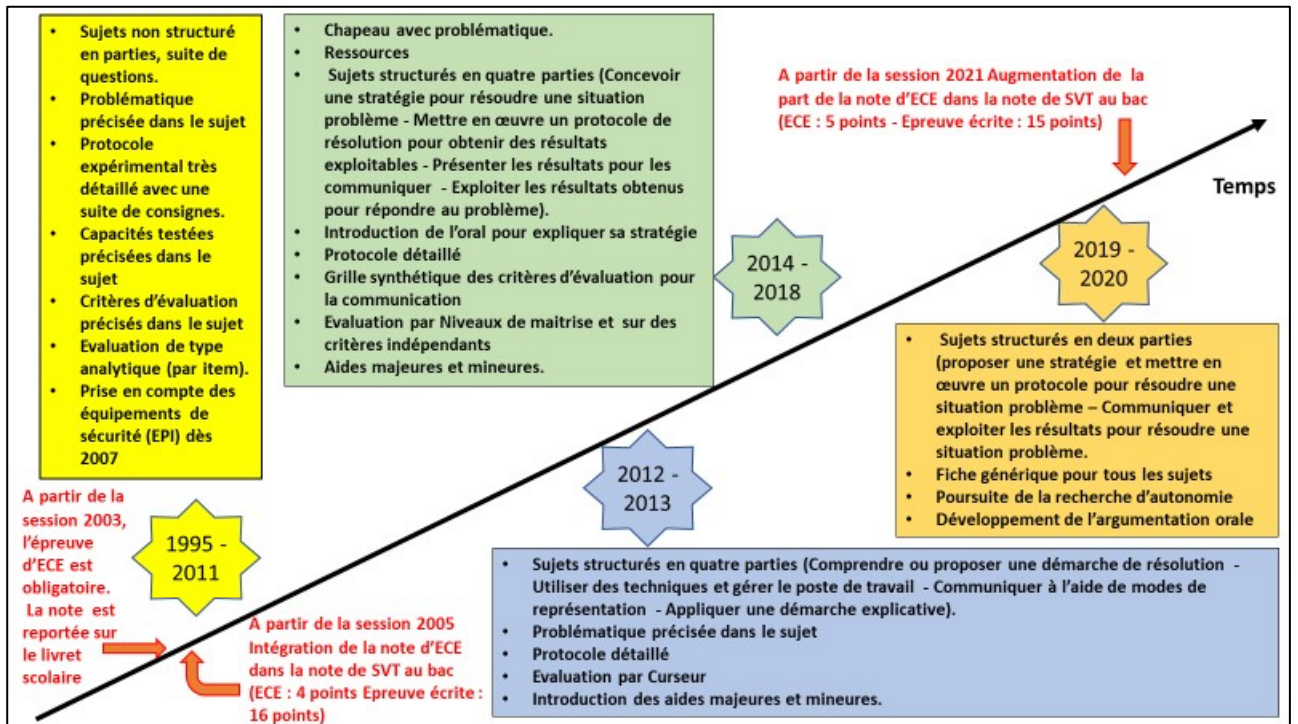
- Sujets non structuré en parties, suite de questions.
- Problématique précisée dans le sujet
- Protocole expérimental très détaillé avec une suite de consignes.
- Capacités testées précisées dans le sujet
- Critères d'évaluation précisés dans le sujet
- Evaluation de type analytique (par item).
- Prise en compte des équipements de sécurité (EPI) dès 2007

A partir de la session 2003, l'épreuve d'ECE est obligatoire. La note est reportée sur le livret scolaire

1995 - 2011

A partir de la session 2005 Intégration de la note d'ECE dans la note de SVT au bac (ECE : 4 points Epreuve écrite : 16 points)

- Chapeau avec problématique.
- Ressources
- Sujets structurés en quatre parties (Concevoir une stratégie pour résoudre une situation problème - Mettre en œuvre un protocole de résolution pour obtenir des résultats exploitables - Présenter les résultats pour les communiquer - Exploiter les résultats obtenus pour répondre au problème).
- Introduction de l'oral pour expliquer sa stratégie
- Protocole détaillé
- Grille synthétique des critères d'évaluation pour la communication
- Evaluation par Niveaux de maitrise et sur des critères indépendants
- Aides majeures et mineures.

2014 - 2018

2012 - 2013

- Sujets structurés en quatre parties (Comprendre ou proposer une démarche de résolution - Utiliser des techniques et gérer le poste de travail - Communiquer à l'aide de modes de représentation - Appliquer une démarche explicative).
- Problématique précisée dans le sujet
- Protocole détaillé
- Evaluation par Curseur
- Introduction des aides majeures et mineures.

A partir de la session 2021 Augmentation de la part de la note d'ECE dans la note de SVT au bac (ECE : 5 points - Epreuve écrite : 15 points)

Temps

2019 - 2020

- Sujets structurés en deux parties (proposer une stratégie et mettre en œuvre un protocole pour résoudre une situation problème – Communiquer et exploiter les résultats pour résoudre une situation problème.
- Fiche générique pour tous les sujets
- Poursuite de la recherche d'autonomie
- Développement de l'argumentation orale